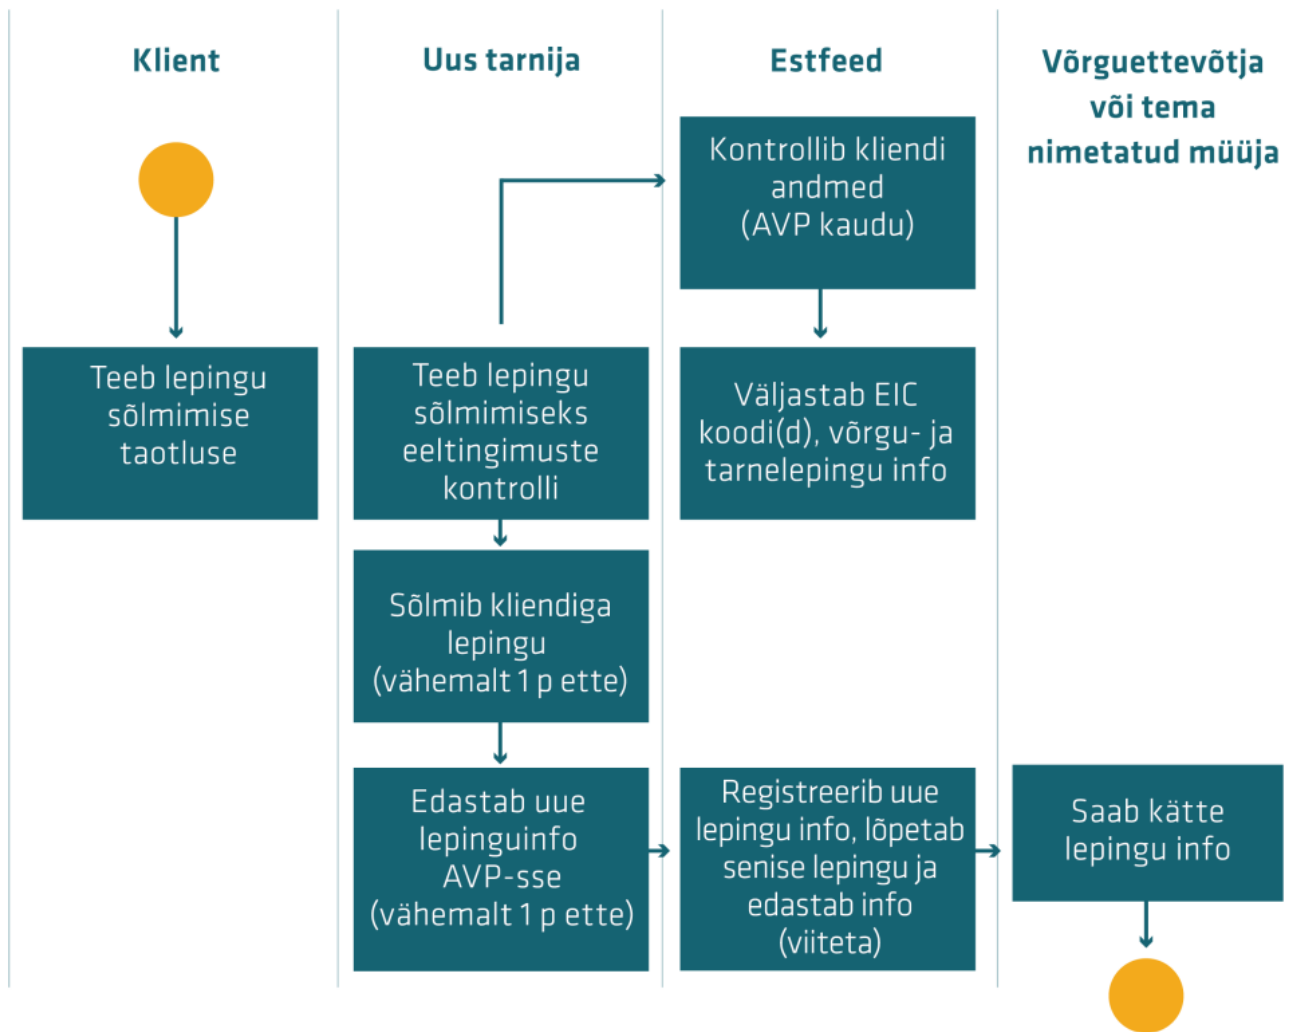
Klient

Uus tarnija

Estfeed

Võrguettevõtja või tema nimetatud müüja

Kontrollib kliendi andmed (AVP kaudu)

Teeb lepingu sõlmimise taotluse

Teeb lepingu sõlmimiseks eeltingimuste kontrolli

Väljastab EIC koodi(d), võrgu- ja tarnelepingu info

Sõlmib kliendiga lepingu (vähemalt 1 p ette)

Edastab uue lepinguinfo AVP-sse (vähemalt 1 p ette)

Registreerib uue lepingu info, lõpetab senise lepingu ja edastab info (viiteta)

Saab kätte lepingu info